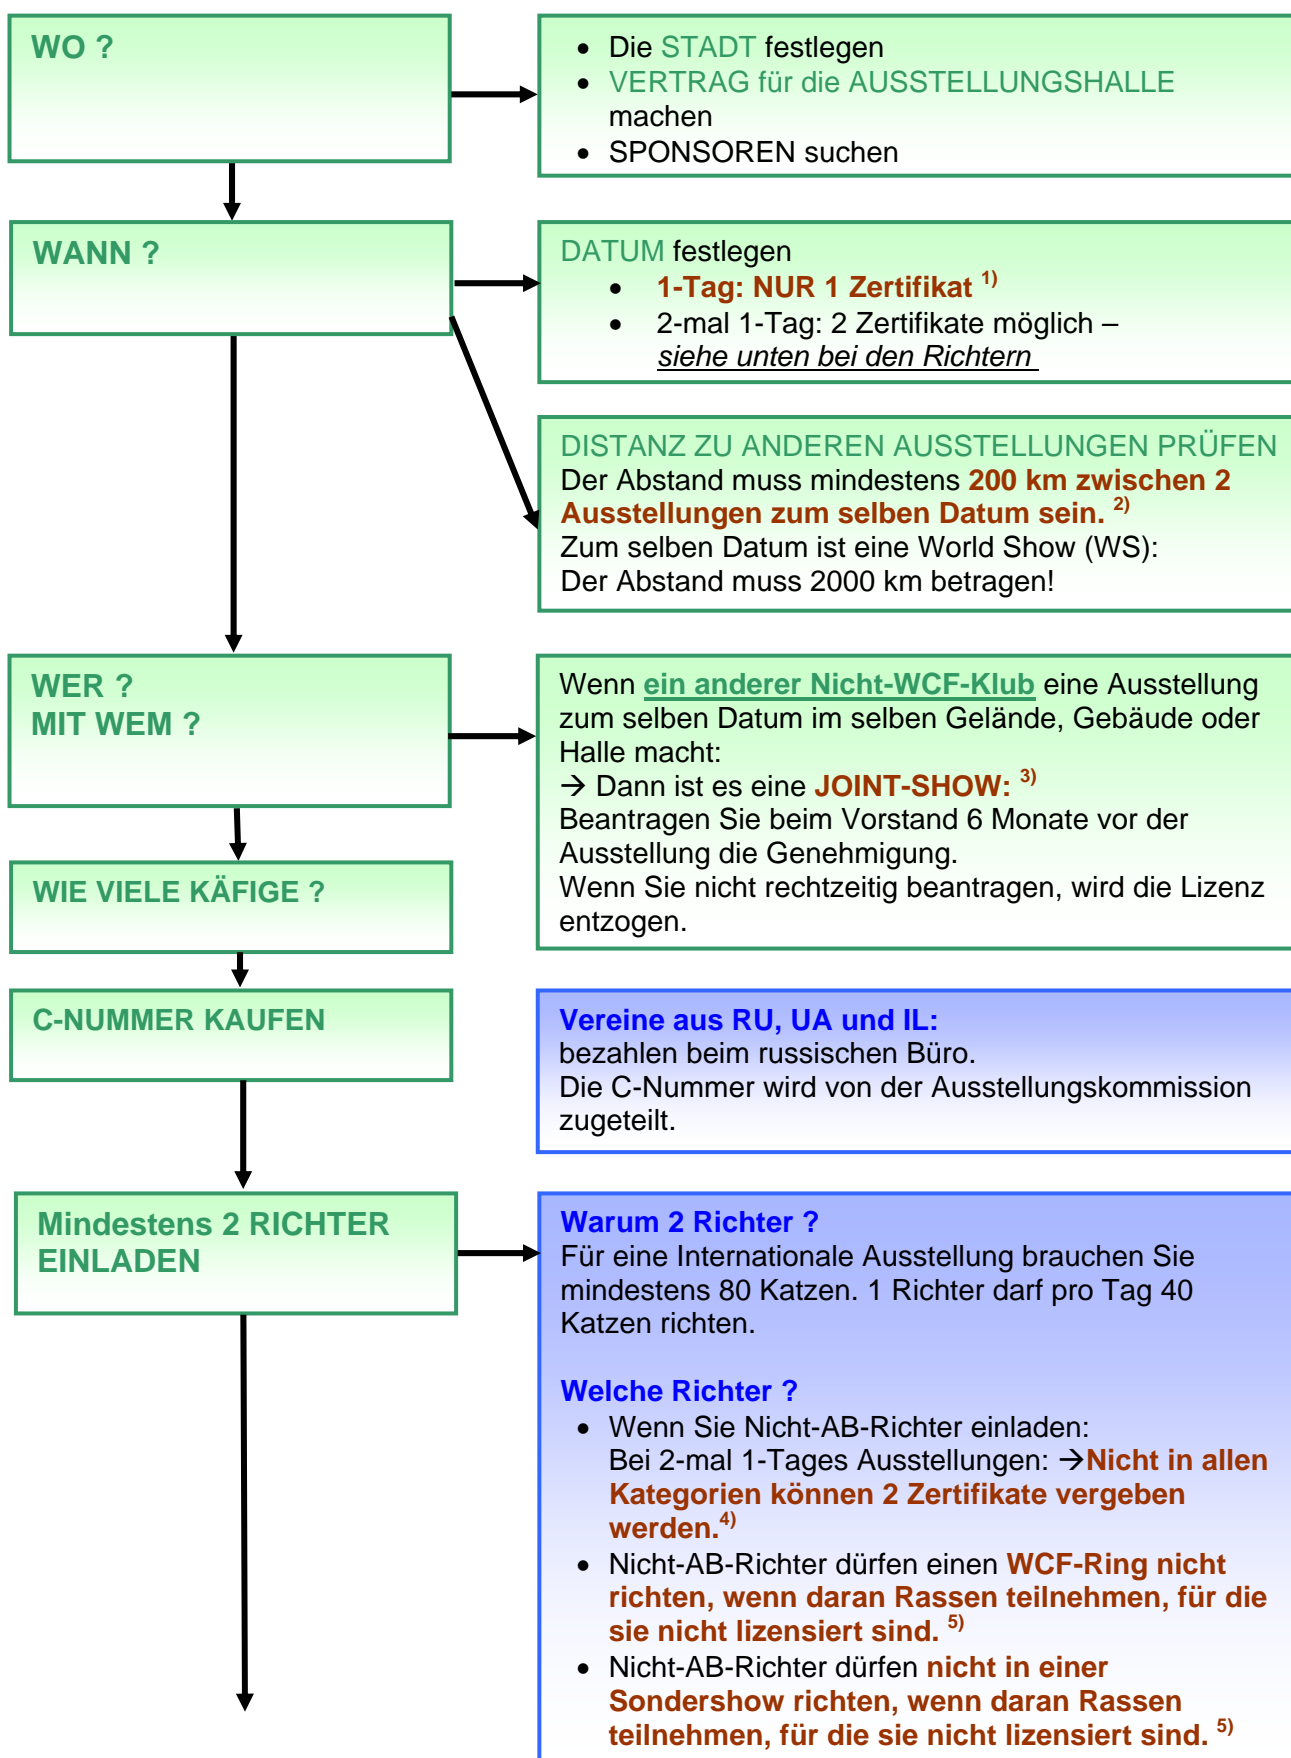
WO ?

- Die STADT festlegen
- VERTRAG für die AUSSTELLUNGSHALLE machen
- SPONSOREN suchen

WANN ?

DATUM festlegen
- 1-Tag: NUR 1 Zertifikat $^{1)}$
- 2-mal 1-Tag: 2 Zertifikate möglich – siehe unten bei den Richtern

DISTANZ ZU ANDEREN AUSSTELLUNGEN PRÜFEN
Der Abstand muss mindestens 200 km zwischen 2 Ausstellungen zum selben Datum sein. $^{2)}$
Zum selben Datum ist eine World Show (WS): Der Abstand muss 2000 km betragen!

WER ?
MIT WEM ?

Wenn ein anderer Nicht-WCF-Klub eine Ausstellung zum selben Datum im selben Gelände, Gebäude oder Halle macht:
→ Dann ist es eine JOINT-SHOW: $^{3)}$
Beantragen Sie beim Vorstand 6 Monate vor der Ausstellung die Genehmigung.
Wenn Sie nicht rechtzeitig beantragen, wird die Lizenz entzogen.

WIE VIELE KÄFIGE ?

C-NUMMER KAUFEN

Vereine aus RU, UA und IL:
bezahlen beim russischen Büro.
Die C-Nummer wird von der Ausstellungskommission zugeteilt.

Mindestens 2 RICHTER EINLADEN

Warum 2 Richter ?
Für eine Internationale Ausstellung brauchen Sie mindestens 80 Katzen. 1 Richter darf pro Tag 40 Katzen richten.

Welche Richter ?
- Wenn Sie Nicht-AB-Richter einladen: Bei 2-mal 1-Tages Ausstellungen: →Nicht in allen Kategorien können 2 Zertifikate vergeben werden.$^{4)}$
- Nicht-AB-Richter dürfen einen WCF-Ring nicht richten, wenn daran Rassen teilnehmen, für die sie nicht lizensiert sind. $^{5)}$
- Nicht-AB-Richter dürfen nicht in einer Sondershow richten, wenn daran Rassen teilnehmen, für die sie nicht lizensiert sind. $^{5)}$